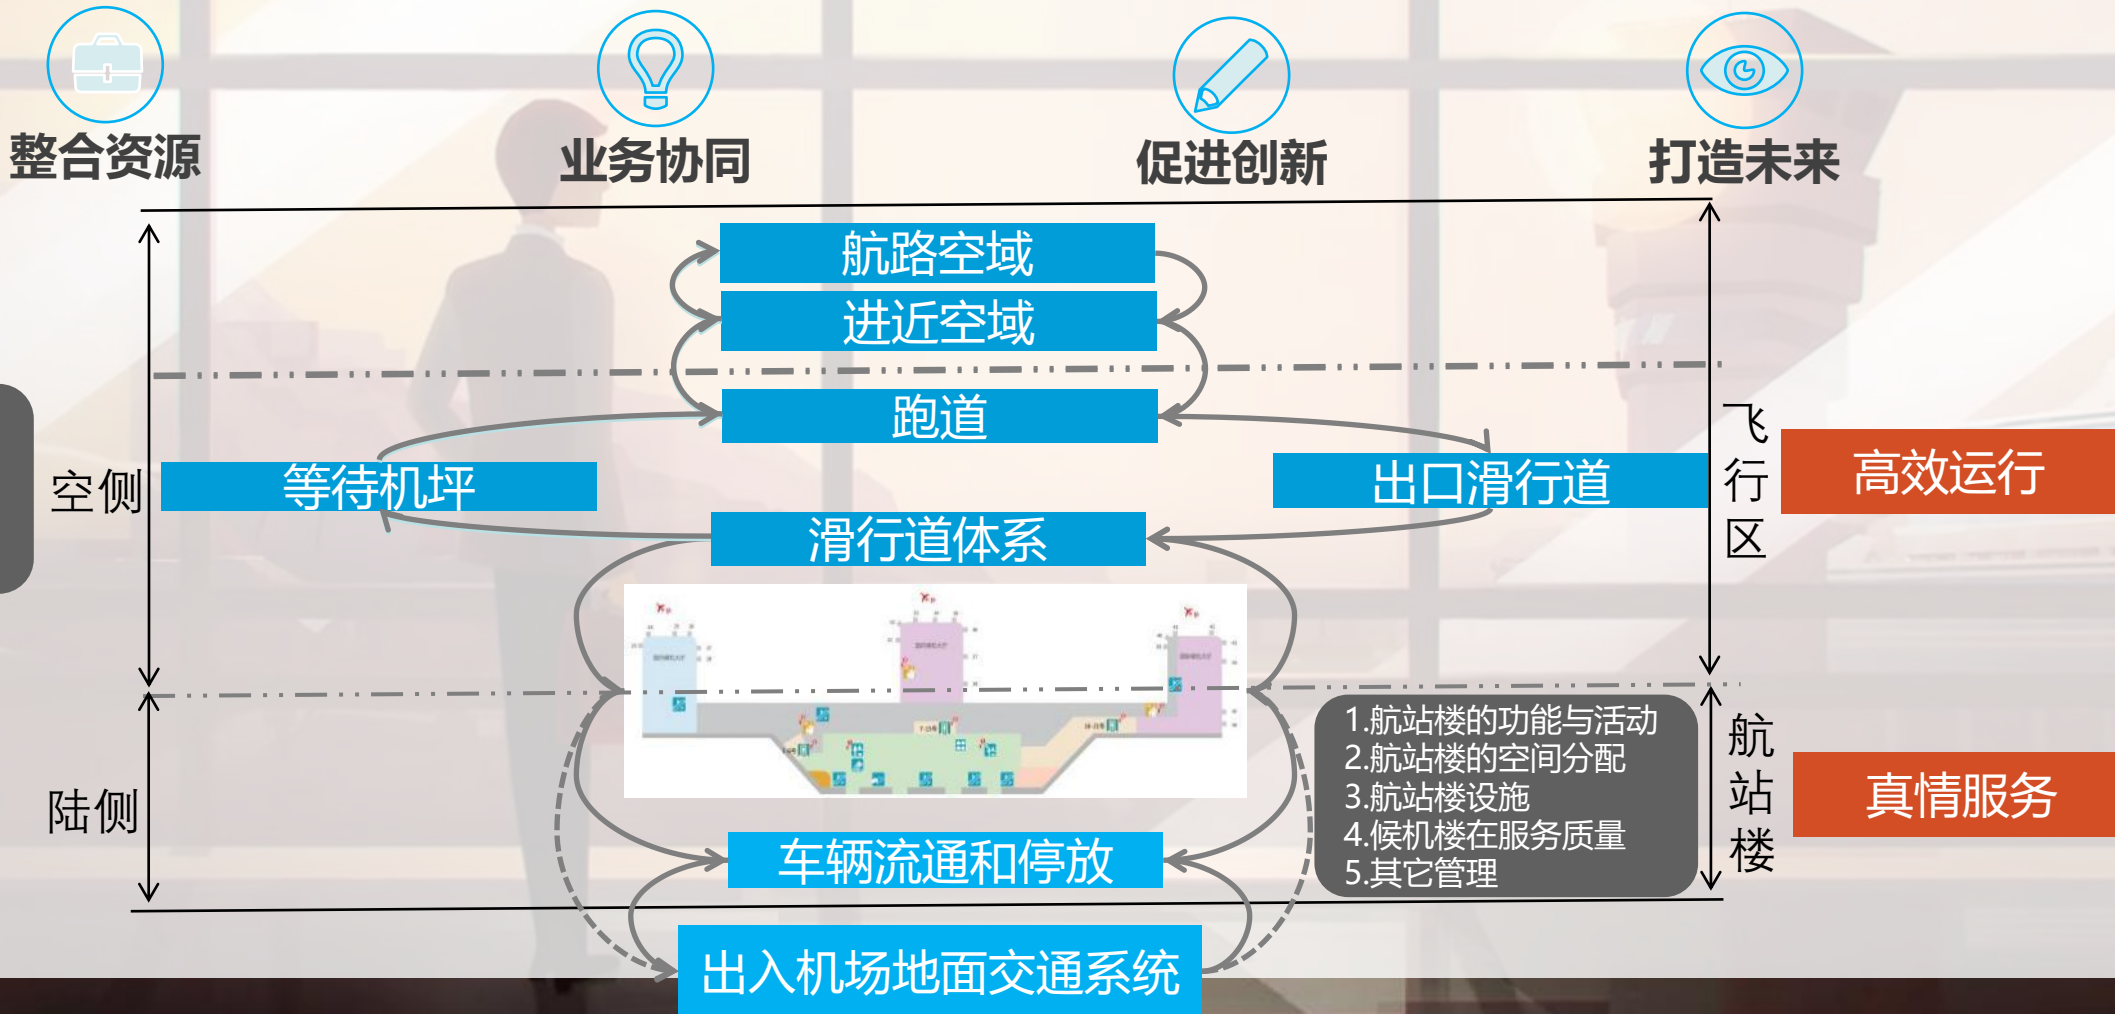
整合资源

业务协同

促进创新

打造未来

航路空域

进近空域

跑道

空侧

等待机坪

出口滑行道

飞行区

高效运行

滑行道体系

陆侧

1.航站楼的功能与活动
2.航站楼的空间分配
3.航站楼设施
4.候机楼在服务质量
5.其它管理

航站楼

真情服务

车辆流通和停放

出入机场地面交通系统